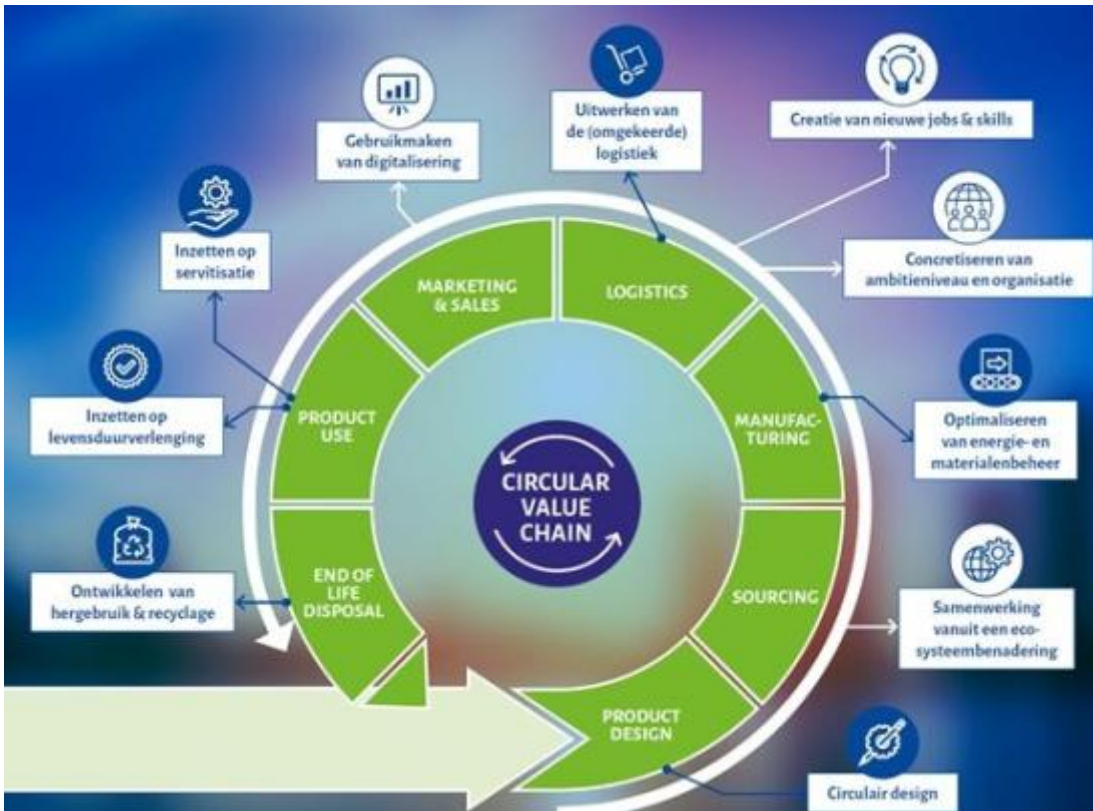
Gebruikmaken van digitalisering

Uitwerken van de (omgekeerde) logistiek

Creatie van nieuwe jobs & skills

Inzetten op servitisatie

Concretiseren van ambitieniveau en organisatie

MARKETING & SALES

LOGISTICS

Inzetten op levensduurverlenging

PRODUCT USE

MANUFAC-TURING

Optimaliseren van energie- en materialenbeheer

CIRCULAR VALUE CHAIN

Ontwikkelen van hergebruik & recyclage

END OF LIFE DISPOSAL

SOURCING

Samenwerking vanuit een eco-systeembenadering

PRODUCT DESIGN

Circulair design